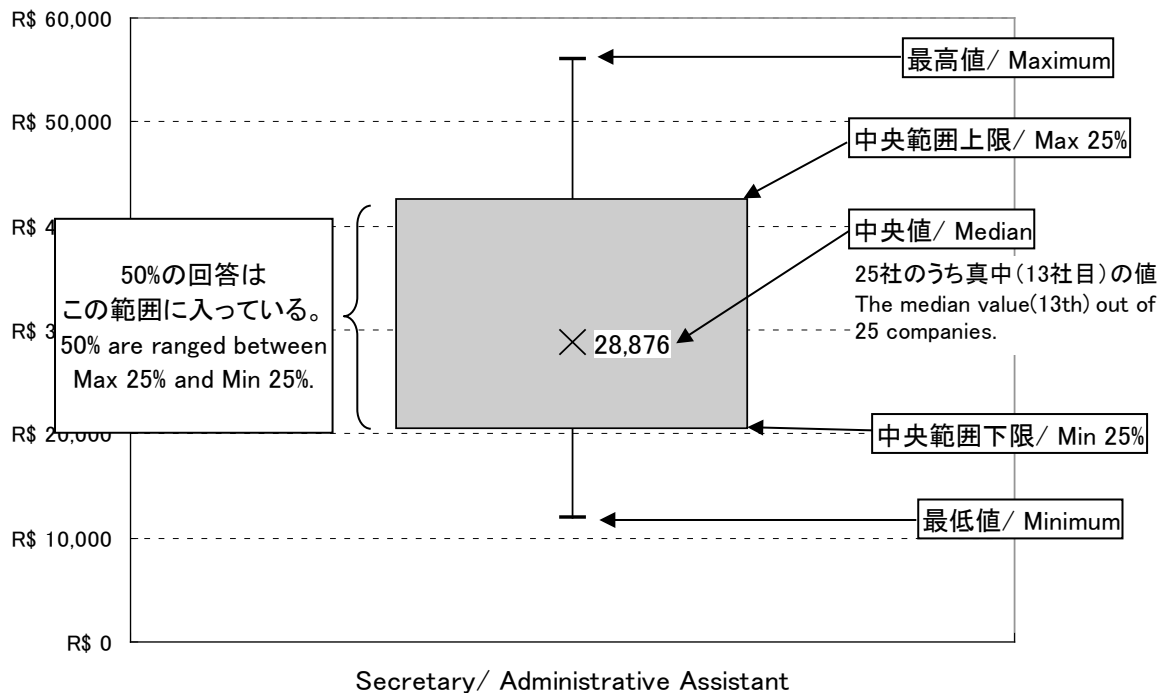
R$ 60,000
R$ 50,000
R$ 4
R$ 3
R$ 20,000
R$ 10,000
R$ 0

最高値/ Maximum

中央範囲上限/ Max 25%

中央値/ Median
25社のうち真中(13社目)の値
The median value(13th) out of 25 companies.

50%の回答は
この範囲に入っている。
50% are ranged between Max 25% and Min 25%.

× 28,876

中央範囲下限/ Min 25%

最低値/ Minimum

Secretary/ Administrative Assistant